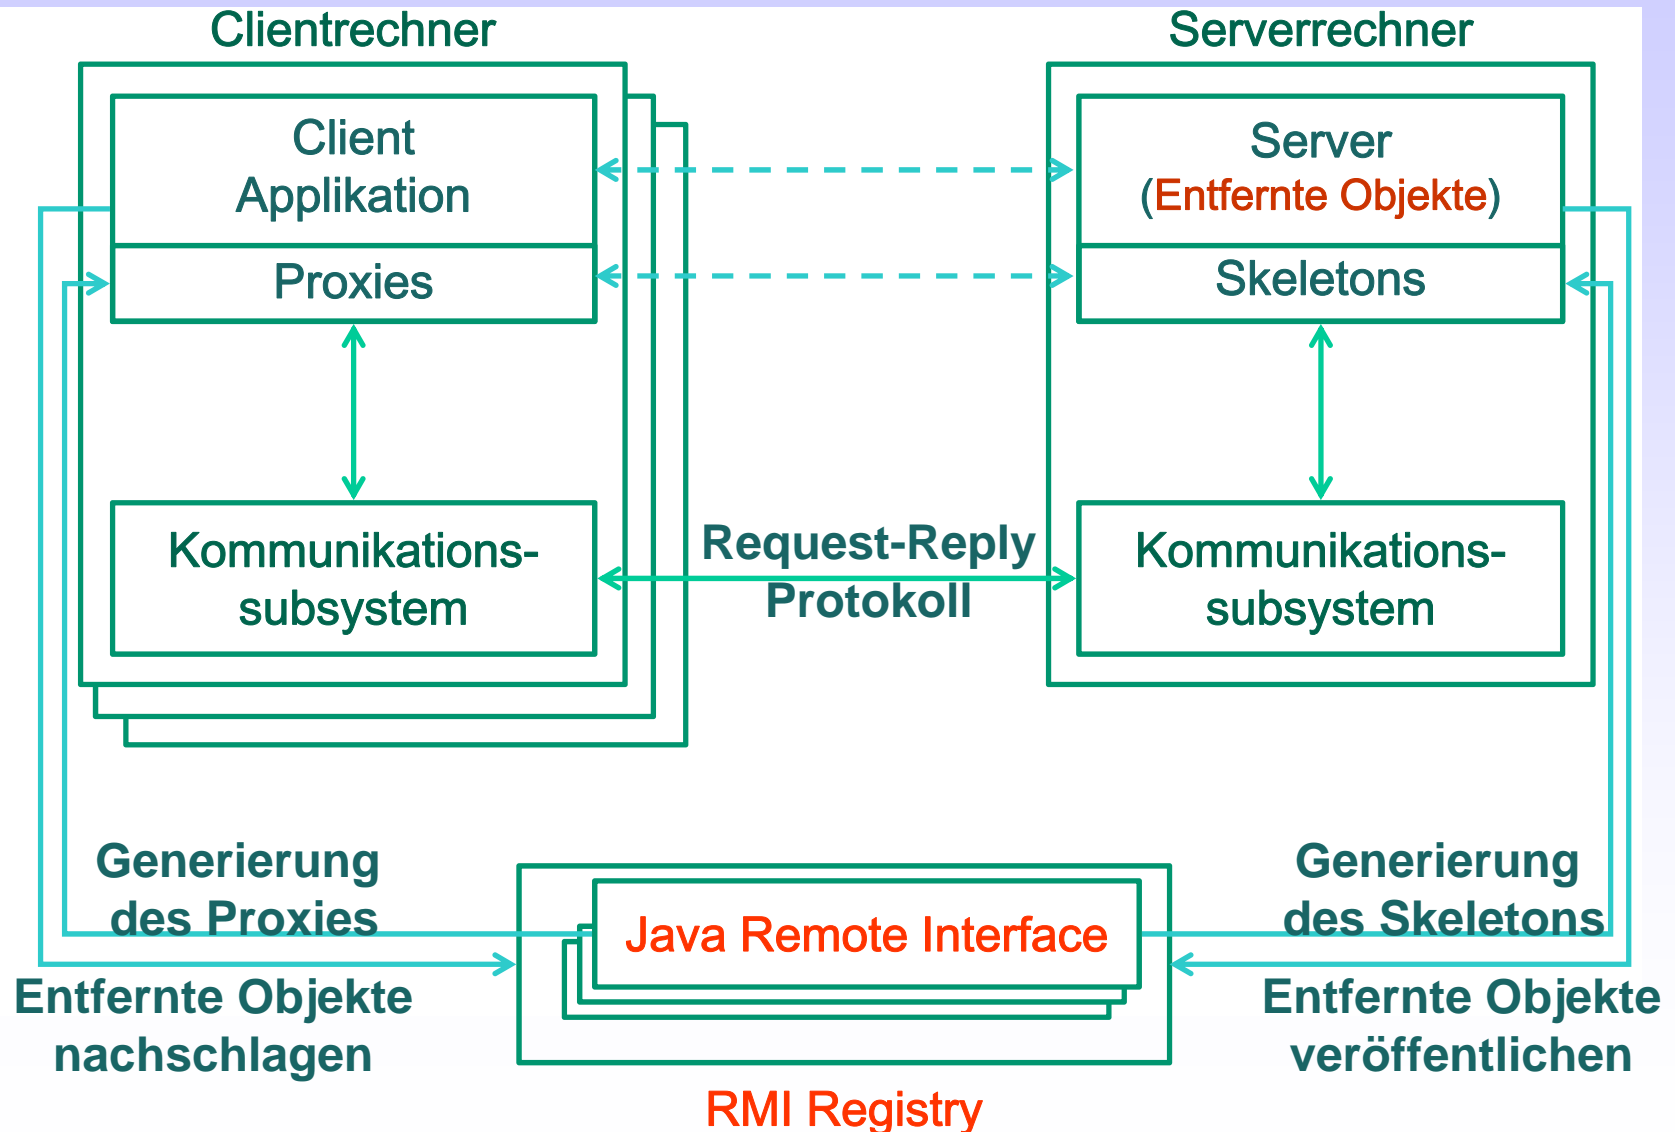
Clientrechner

Serverrechner

Client Applikation

Proxies

Server (Entfernte Objekte)

Skeletons

Kommunikations-subsystem

Request-Reply Protokoll

Kommunikations-subsystem

Generierung des Proxies

Entfernte Objekte nachschlagen

Java Remote Interface

Generierung des Skeletons

Entfernte Objekte veröffentlichen

RMI Registry